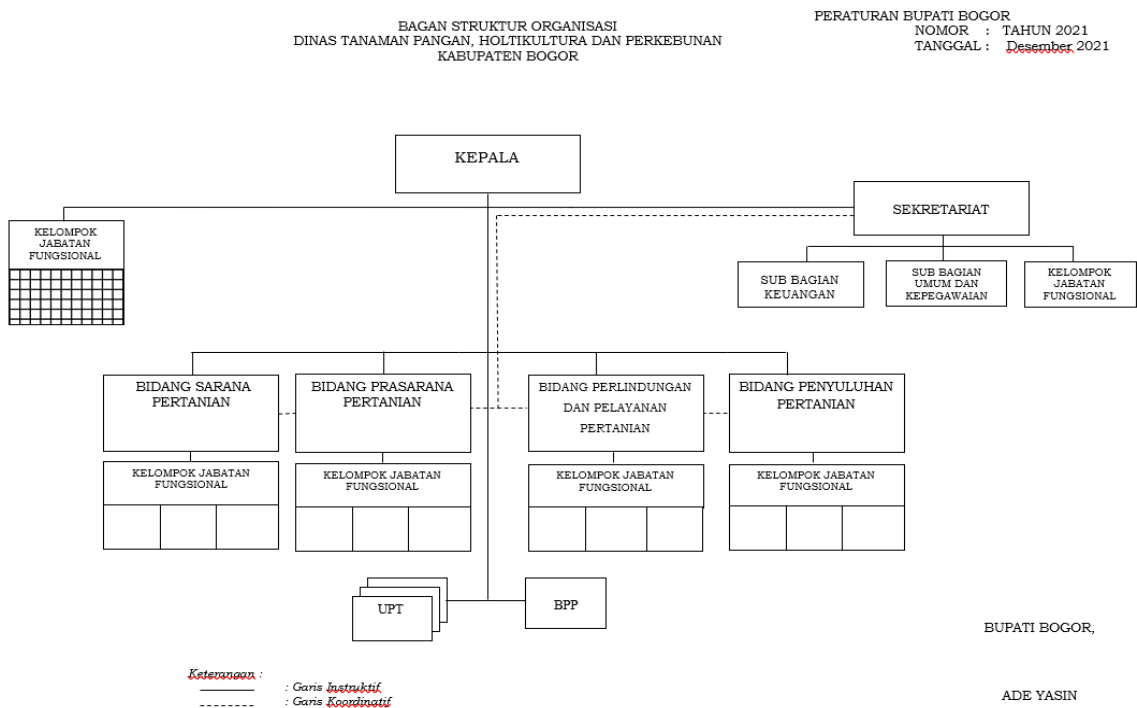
BAGAN STRUKTUR ORGANISASI
DINAS TANAMAN PANGAN, HOLTIKULTURA DAN PERKEBUNAN
KABUPATEN BOGOR

PERATURAN BUPATI BOGOR
NOMOR : TAHUN 2021
TANGGAL : Desember 2021

KEPALA

SEKRETARIAT

KELOMPOK JABATAN FUNGSIONAL

SUB BAGIAN KEUANGAN

SUB BAGIAN UMUM DAN KEPEGAWAIAN

KELOMPOK JABATAN FUNGSIONAL

BIDANG SARANA PERTANIAN

BIDANG PRASARANA PERTANIAN

BIDANG PERLINDUNGAN DAN PELAYANAN PERTANIAN

BIDANG PENYULUHAN PERTANIAN

KELOMPOK JABATAN FUNGSIONAL

KELOMPOK JABATAN FUNGSIONAL

KELOMPOK JABATAN FUNGSIONAL

KELOMPOK JABATAN FUNGSIONAL

UPT

BPP

BUPATI BOGOR,

Keterangan :
: Garis Instruktif
: Garis Koordinatif

ADE YASIN